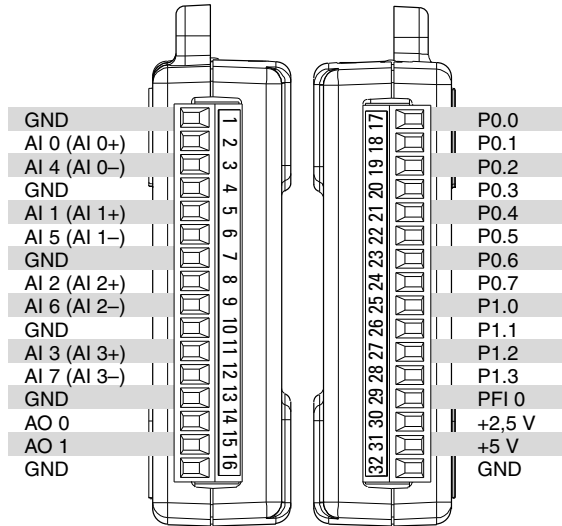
GND
AI 0 (AI 0+)
AI 4 (AI 0–)
GND
AI 1 (AI 1+)
AI 5 (AI 1–)
GND
AI 2 (AI 2+)
AI 6 (AI 2–)
GND
AI 3 (AI 3+)
AI 7 (AI 3–)
GND
AO 0
AO 1
GND

1
2
3
4
5
6
7
8
9
10
11
12
13
14
15
16

17
18
19
20
21
22
23
24
25
26
27
28
29
30
31
32

P0.0
P0.1
P0.2
P0.3
P0.4
P0.5
P0.6
P0.7
P1.0
P1.1
P1.2
P1.3
PFI 0
+2,5 V
+5 V
GND